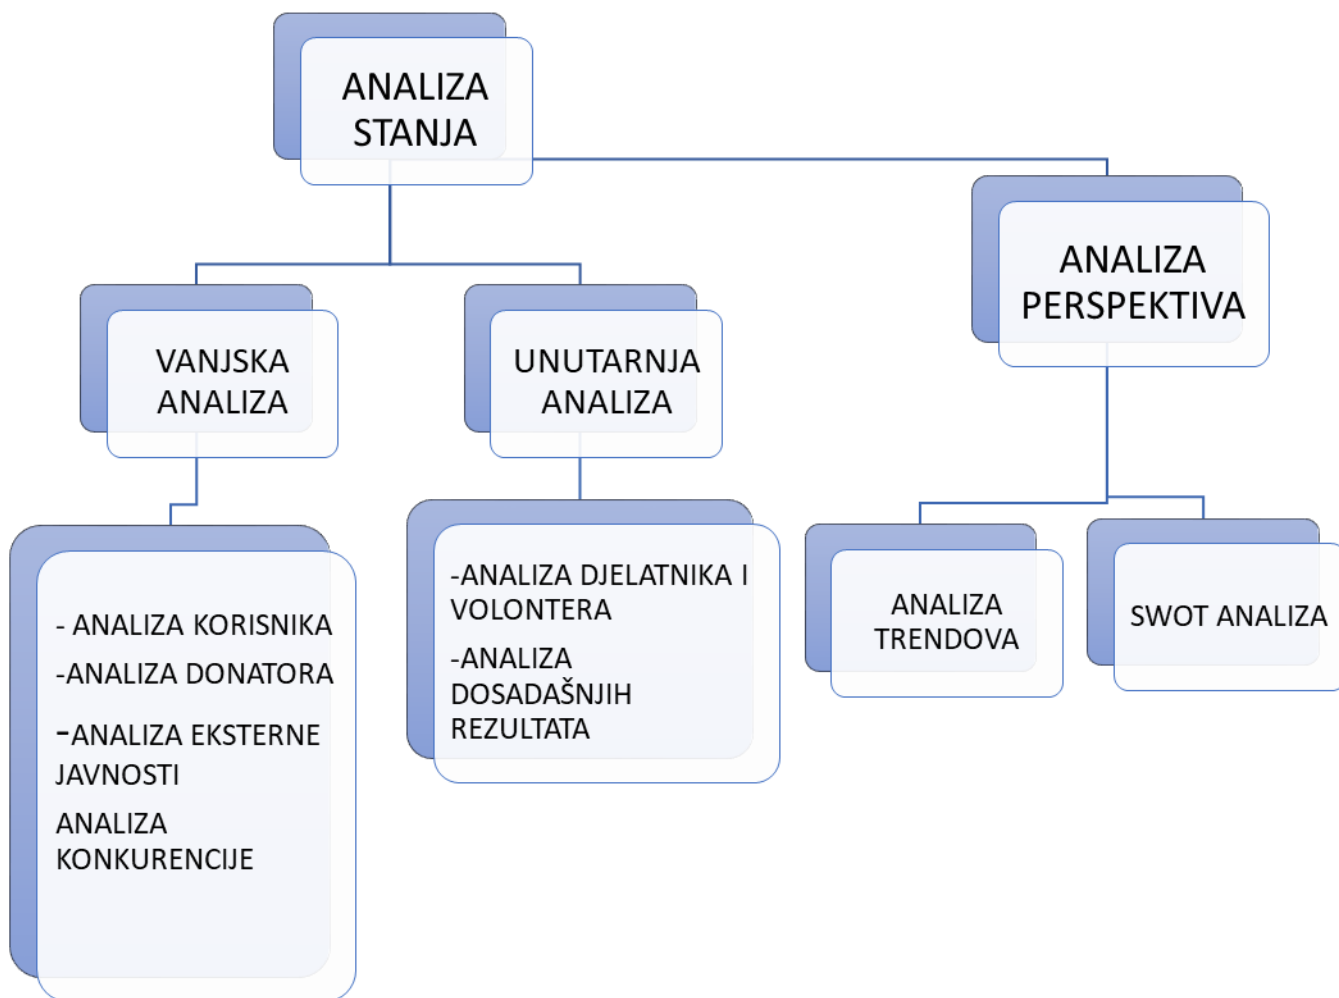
ANALIZA STANJA

VANJSKA ANALIZA

UNUTARNJA ANALIZA

ANALIZA PERSPEKTIVA

- ANALIZA KORISNIKA

-ANALIZA DONATORA

-ANALIZA EKSTERNE JAVNOSTI

ANALIZA KONKURENCIJE

-ANALIZA DJELATNIKA I VOLONTERA

-ANALIZA DOSADAŠNJIH REZULTATA

ANALIZA TRENDOVA

SWOT ANALIZA